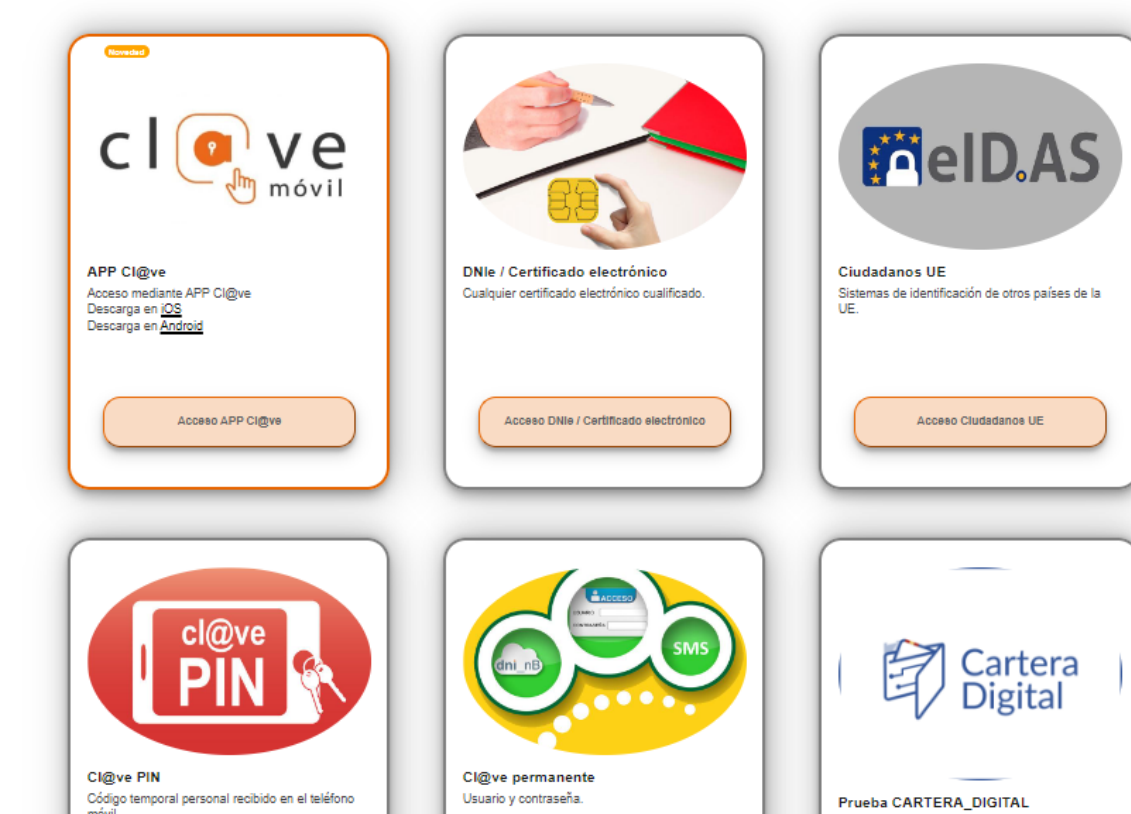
Novedad

cl ve móvil

APP Cl@ve

Acceso mediante APP Cl@ve
Descarga en iOS
Descarga en Android

Acceso APP Cl@ve

DNIe / Certificado electrónico

Cualquier certificado electrónico cualificado.

Acceso DNIe / Certificado electrónico

eID.AS

Ciudadanos UE

Sistemas de identificación de otros países de la UE.

Acceso Ciudadanos UE

cl@ve PIN

Cl@ve PIN

Código temporal personal recibido en el teléfono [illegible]

ACCESO

dni_nB

SMS

Cl@ve permanente

Usuario y contraseña.

Cartera Digital

Prueba CARTERA_DIGITAL